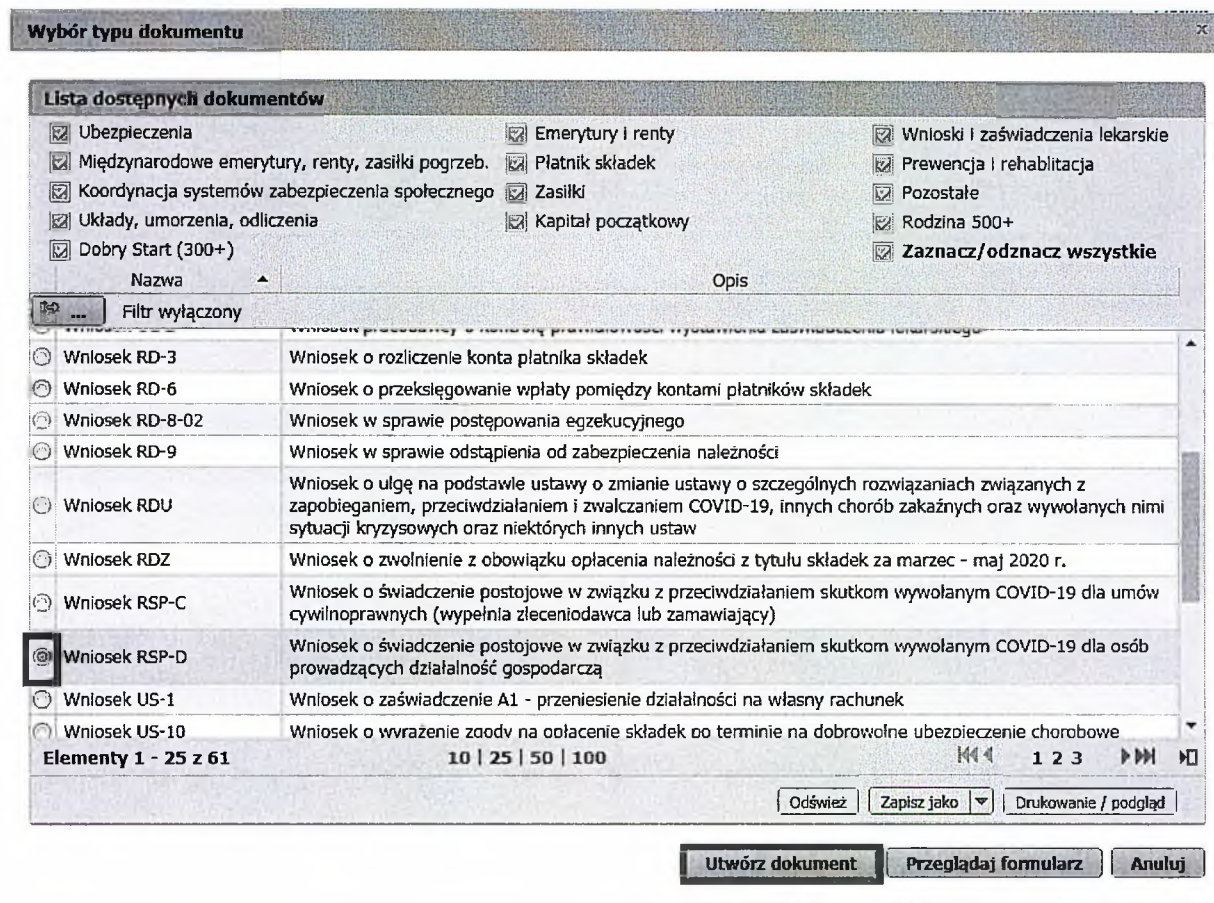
Wybór typu dokumentu

x

Lista dostępnych dokumentów

Ubezpieczenia
Międzynarodowe emerytury, renty, zasiłki pogrzeb.
Koordynacja systemów zabezpieczenia społecznego
Układy, umorzenia, odliczenia
Dobry Start (300+)

Emerytury i renty
Płatnik składek
Zasiłki
Kapitał początkowy

Wnioski i zaświadczenia lekarskie
Prewencja i rehabilitacja
Pozostałe
Rodzina 500+
Zaznacz/odznacz wszystkie

| Nazwa | Opis |
|---|---|
| ... Filtr wyłączony | |
| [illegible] | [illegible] |
| Wniosek RD-3 | Wniosek o rozliczenie konta płatnika składek |
| Wniosek RD-6 | Wniosek o przeksięgowanie wpłaty pomiędzy kontami płatników składek |
| Wniosek RD-8-02 | Wniosek w sprawie postępowania egzekucyjnego |
| Wniosek RD-9 | Wniosek w sprawie odstąpienia od zabezpieczenia należności |
| Wniosek RDU | Wniosek o ulgę na podstawie ustawy o zmianie ustawy o szczególnych rozwiązaniach związanych z zapobieganiem, przeciwdziałaniem i zwalczaniem COVID-19, innych chorób zakaźnych oraz wywołanych nimi sytuacji kryzysowych oraz niektórych innych ustaw |
| Wniosek RDZ | Wniosek o zwolnienie z obowiązku opłacenia należności z tytułu składek za marzec - maj 2020 r. |
| Wniosek RSP-C | Wniosek o świadczenie postojowe w związku z przeciwdziałaniem skutkom wywołanym COVID-19 dla umów cywilnoprawnych (wypełnia zleceniodawca lub zamawiający) |
| Wniosek RSP-D | Wniosek o świadczenie postojowe w związku z przeciwdziałaniem skutkom wywołanym COVID-19 dla osób prowadzących działalność gospodarczą |
| Wniosek US-1 | Wniosek o zaświadczenie A1 - przeniesienie działalności na własny rachunek |
| Wniosek US-10 | Wniosek o wyrażenie zgody na opłacenie składek po terminie na dobrowolne ubezpieczenie chorobowe |

Elementy 1 - 25 z 61    10 | 25 | 50 | 100    1 2 3

Odśwież    Zapisz jako    Drukowanie / podgląd

Utwórz dokument    Przeglądaj formularz    Anuluj